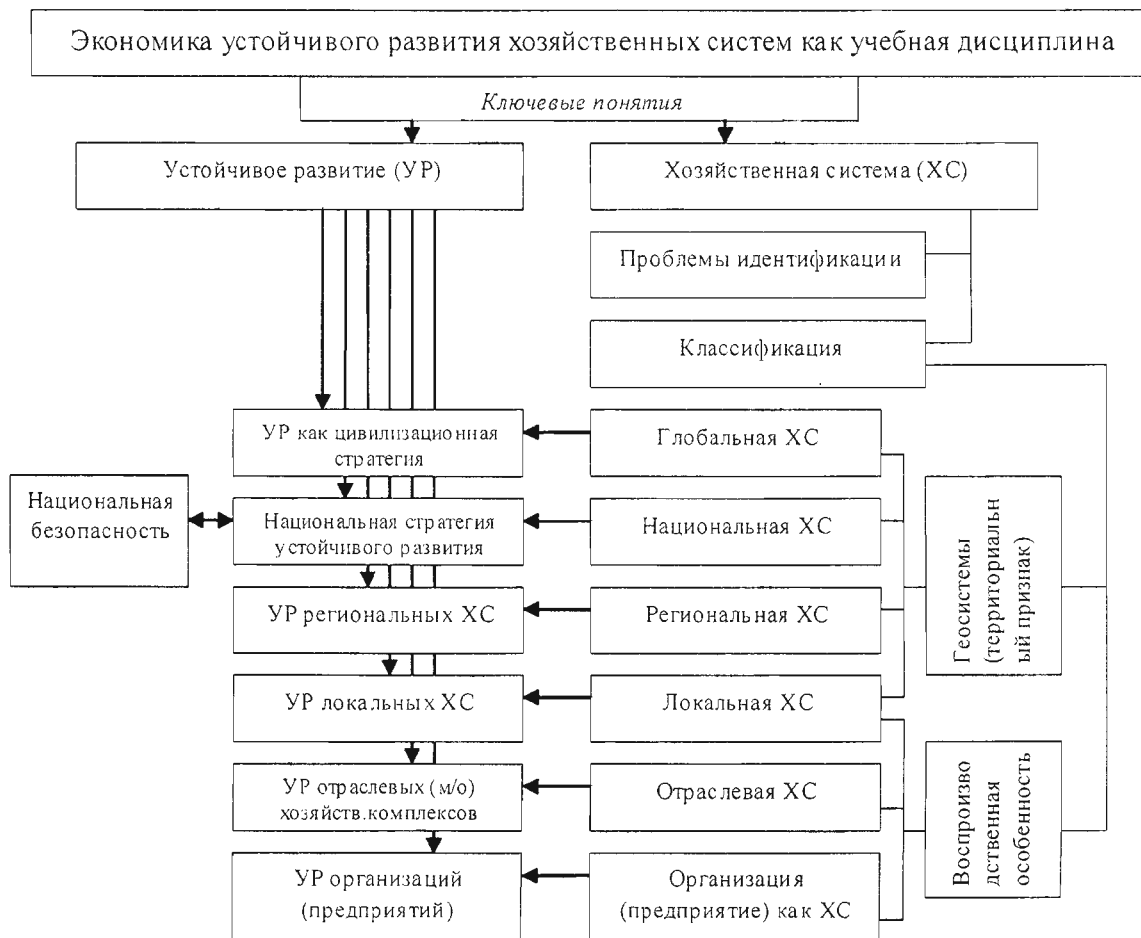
Экономика устойчивого развития хозяйственных систем как учебная дисциплина

Ключевые понятия

Устойчивое развитие (УР)

Хозяйственная система (ХС)

Проблемы идентификации

Классификация

УР как цивилизационная стратегия

Глобальная ХС

Национальная безопасность

Национальная стратегия устойчивого развития

Национальная ХС

Геосистемы (территориальный признак)

УР региональных ХС

Региональная ХС

УР локальных ХС

Локальная ХС

УР отраслевых (м/о) хозяйств.комплексов

Отраслевая ХС

Воспроизводственная особенность

УР организаций (предприятий)

Организация (предприятие) как ХС